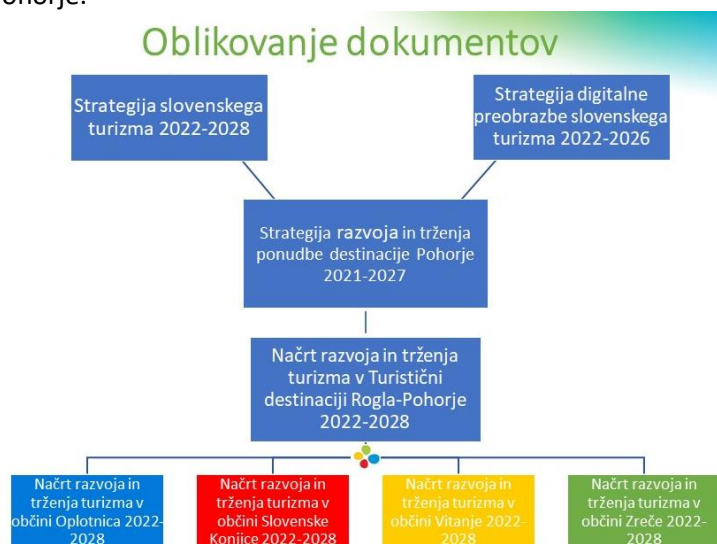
ohorje.

Oblikovanje dokumentov

Strategija slovenskega turizma 2022-2028

Strategija digitalne preobrazbe slovenskega turizma 2022-2026

Strategija razvoja in trženja ponudbe destinacije Pohorje 2021-2027

Načrt razvoja in trženja turizma v Turistični destinaciji Rogla-Pohorje 2022-2028

Načrt razvoja in trženja turizma v občini Oplotnica 2022-2028

Načrt razvoja in trženja turizma v občini Slovenske Konjice 2022-2028

Načrt razvoja in trženja turizma v občini Vitanje 2022-2028

Načrt razvoja in trženja turizma v občini Zreče 2022-2028